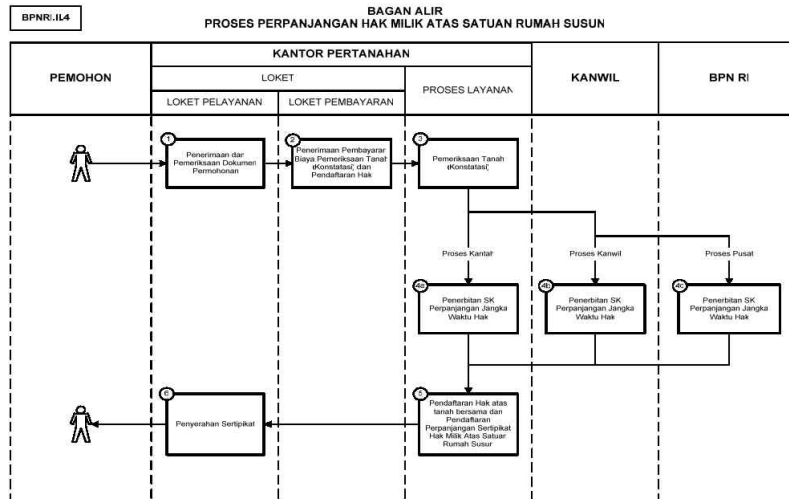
BPNRI.II.4

BAGAN ALIR
PROSES PERPANJANGAN HAK MILIK ATAS SATUAN RUMAH SUSUN

| PEMOHON | KANTOR PERTANAHAN | | | KANWIL | BPN RI |
|---|---|---|---|---|---|
| | LOKET | | PROSES LAYANAN | | |
| | LOKET PELAYANAN | LOKET PEMBAYARAN | | | |

1 Penerimaan dan Pemeriksaan Dokumen Permohonan

2 Penerimaan Pembayaran Biaya Pemeriksaan Tanah (Konstatasi) dan Pendaftaran Hak

3 Pemeriksaan Tanah (Konstatasi)

Proses Kantah

Proses Kanwil

Proses Pusat

4a Penerbitan SK Perpanjangan Jangka Waktu Hak

4b Penerbitan SK Perpanjangan Jangka Waktu Hak

4c Penerbitan SK Perpanjangan Jangka Waktu Hak

5 Pendaftaran Hak atas tanah bersama dan Pendaftaran Perpanjangan Sertipikat Hak Milik Atas Satuan Rumah Susun

6 Penyerahan Sertipikat